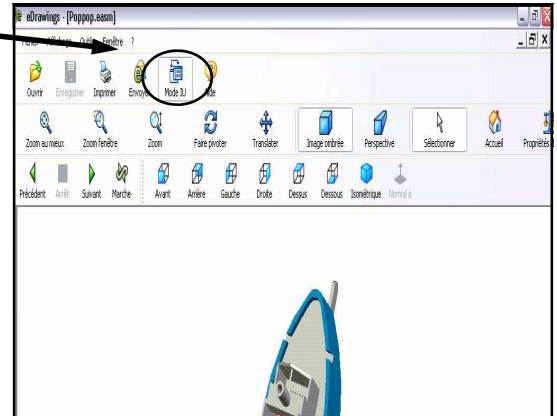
eDrawings - [Poppop.easm]

Fichier Affichage Outils Fenêtre ?

Ouvrir Enregistrer Imprimer Envoyer Mode IU Aide

Zoom au mieux Zoom fenêtre Zoom Faire pivoter Translater Image ombrée Perspective Sélectionner Accueil Propriétés

Précédent Arrêt Suivant Marche Avant Arrière Gauche Droite Dessus Dessous Isométrique Normal à